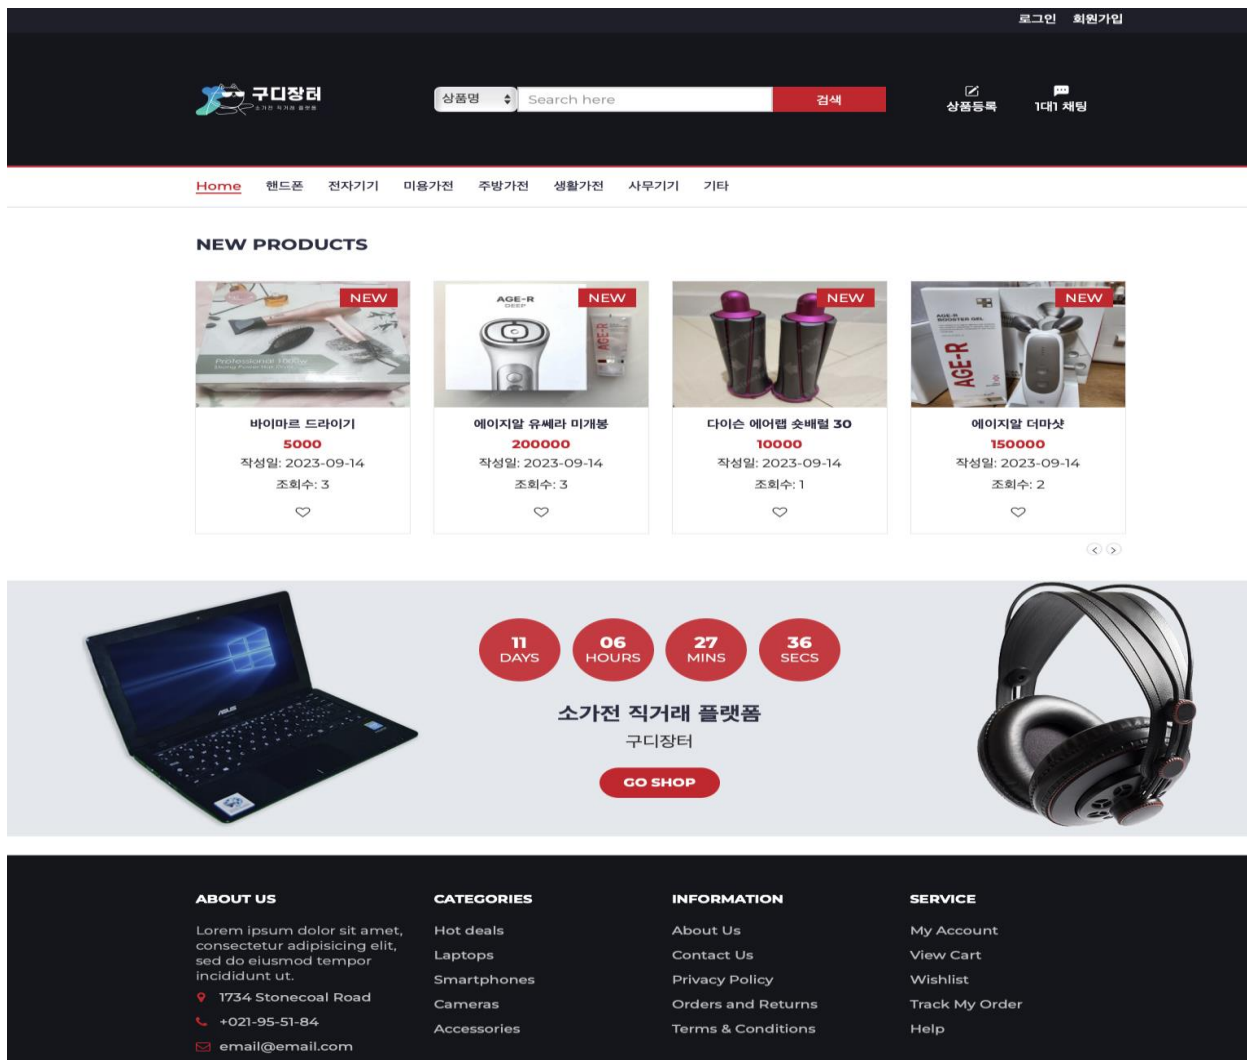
로그인 회원가입

구디장터
소가전 직거래 플랫폼

상품명 Search here 검색

상품등록 1대1 채팅

Home 핸드폰 전자기기 미용가전 주방가전 생활가전 사무기기 기타

NEW PRODUCTS

NEW
바이마르 드라이기
5000
작성일: 2023-09-14
조회수: 3

NEW
AGE-R
에이지알 유쎄라 미개봉
200000
작성일: 2023-09-14
조회수: 3

NEW
다이슨 에어랩 숏배럴 30
10000
작성일: 2023-09-14
조회수: 1

NEW
AGE-R
에이지알 더마샷
150000
작성일: 2023-09-14
조회수: 2

11 DAYS
06 HOURS
27 MINS
36 SECS

소가전 직거래 플랫폼
구디장터
GO SHOP

ABOUT US
Lorem ipsum dolor sit amet, consectetur adipisicing elit, sed do eiusmod tempor incididunt ut.
1734 Stonecoal Road
+021-95-51-84
email@email.com

CATEGORIES
Hot deals
Laptops
Smartphones
Cameras
Accessories

INFORMATION
About Us
Contact Us
Privacy Policy
Orders and Returns
Terms & Conditions

SERVICE
My Account
View Cart
Wishlist
Track My Order
Help